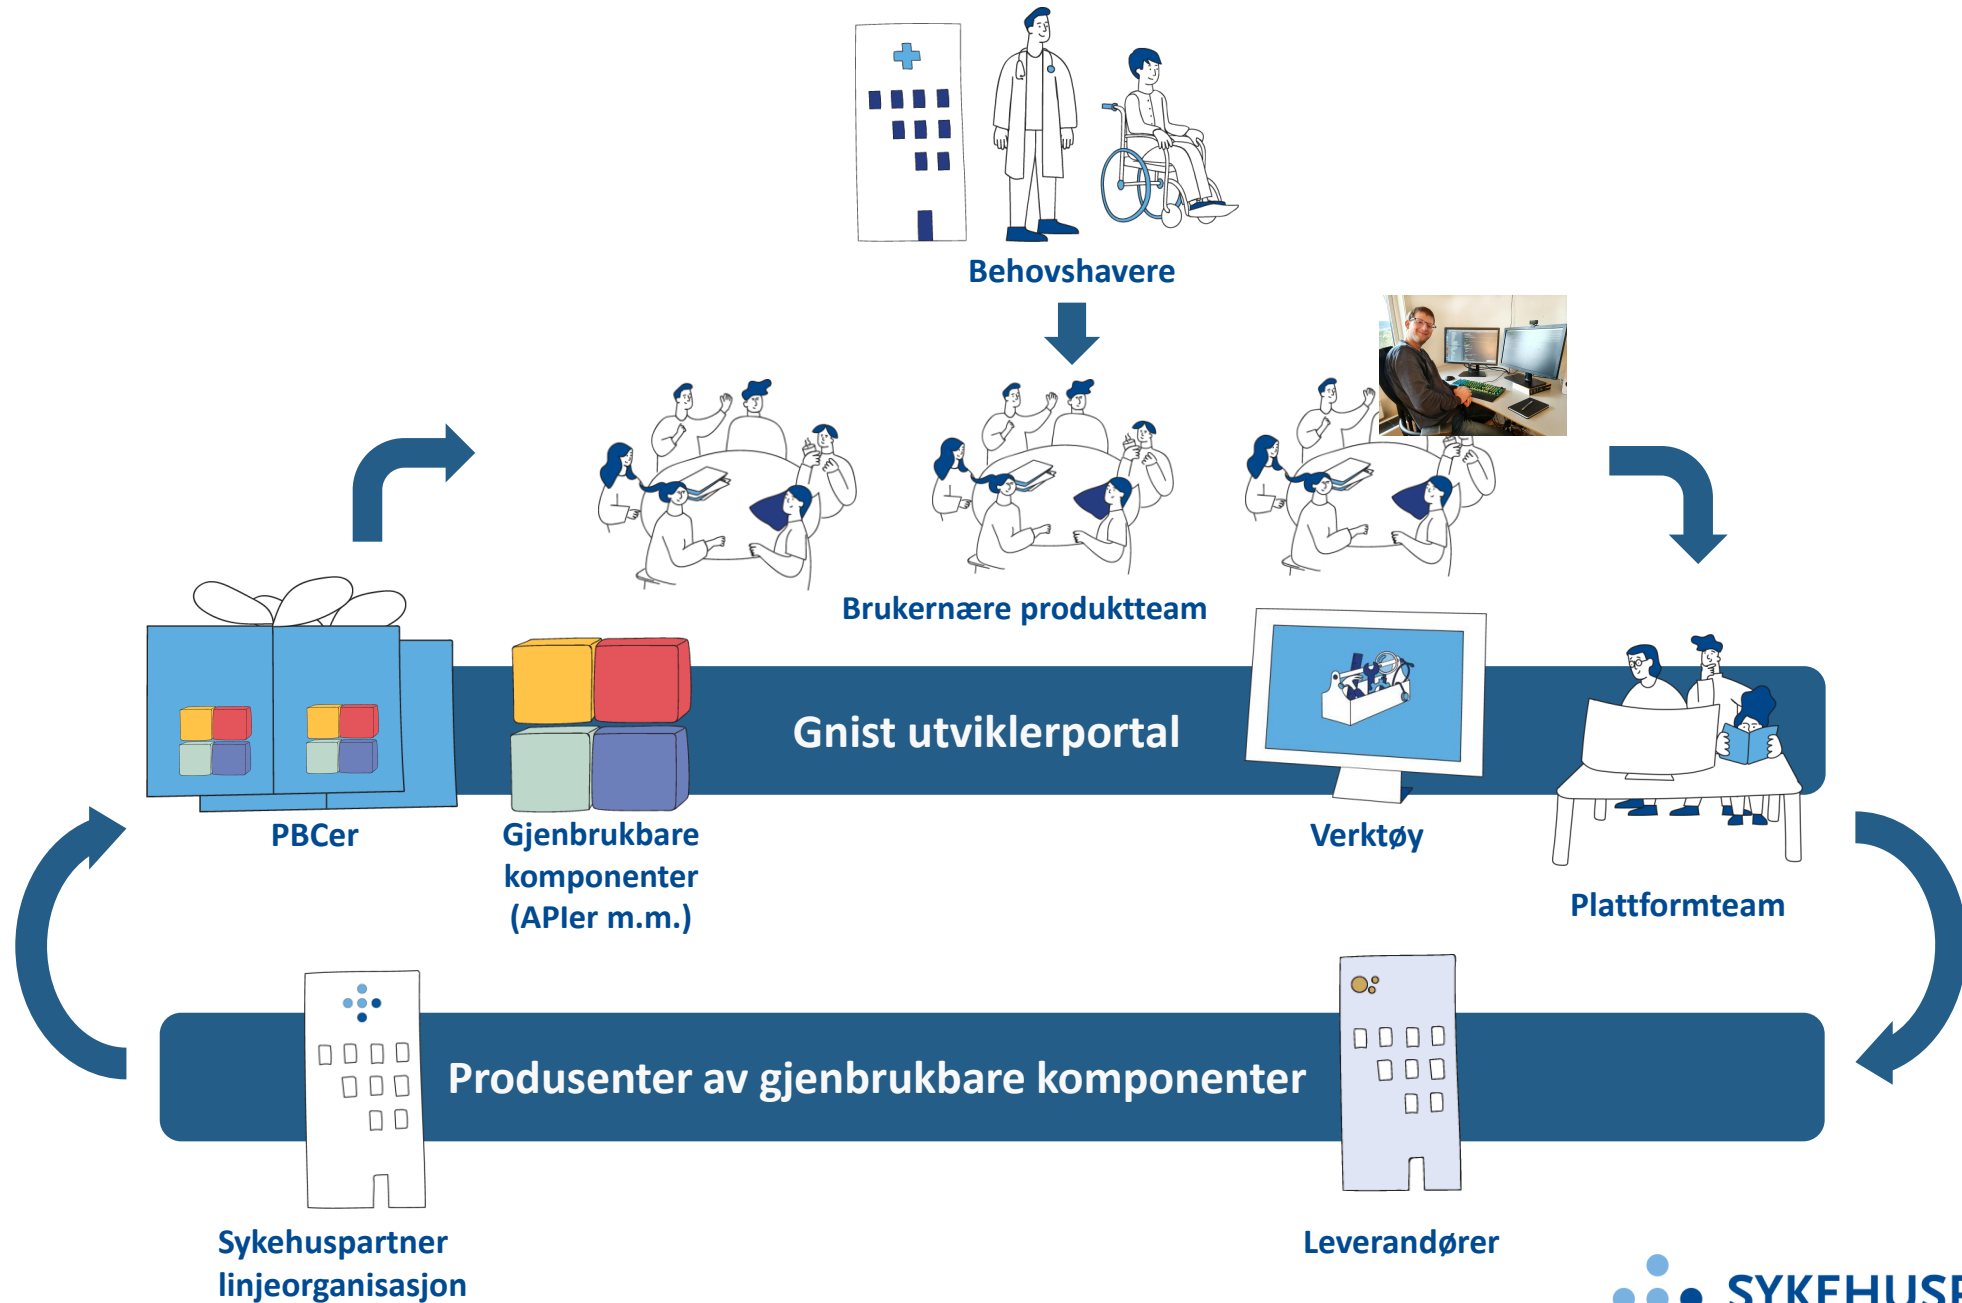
Behovshavere

Brukernære produktteam

Gnist utviklerportal

PBCer

Gjenbrukbare komponenter (APIer m.m.)

Verktøy

Plattformteam

Produsenter av gjenbrukbare komponenter

Sykehuspartner linjeorganisasjon

Leverandører

SYKEHUS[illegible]